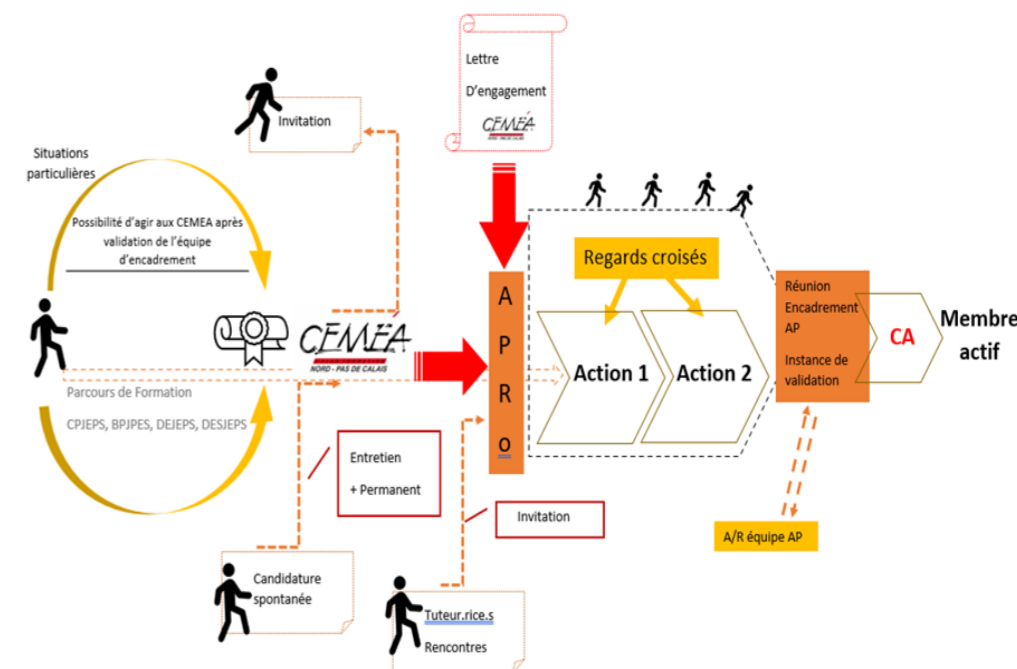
Lettre
D'engagement
CEMEA

Invitation

Situations particulières

Possibilité d'agir aux CEMEA après validation de l'équipe d'encadrement

CEMEA
NORD - PAS DE CALAIS

Parcours de Formation
CPJEPS, BPJEPS, DEJEPS, DESJEPS

A
P
R
o

Regards croisés

Action 1

Action 2

Réunion Encadrement AP
Instance de validation

CA

Membre actif

Entretien
+ Permanent

Invitation

A/R équipe AP

Candidature spontanée

Tuteur.rice.s
Rencontres